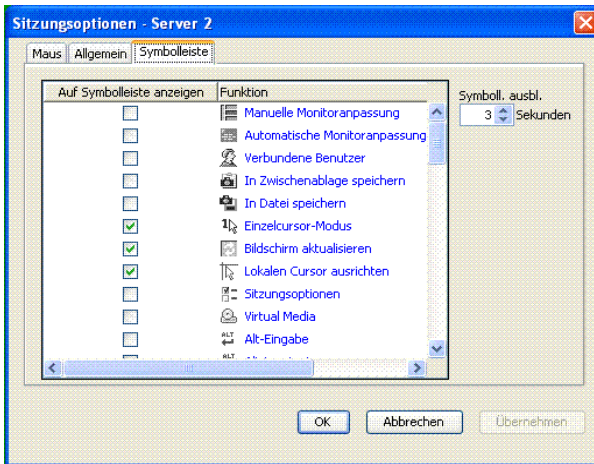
Sitzungsoptionen - Server 2

Maus | Allgemein | Symbolleiste

| Auf Symbolleiste anzeigen | Funktion |
|---|---|
| ☐ | Manuelle Monitoranpassung |
| ☐ | Automatische Monitoranpassung |
| ☐ | Verbundene Benutzer |
| ☐ | In Zwischenablage speichern |
| ☐ | In Datei speichern |
| ☑ | Einzelcursor-Modus |
| ☑ | Bildschirm aktualisieren |
| ☑ | Lokalen Cursor ausrichten |
| ☐ | Sitzungsoptionen |
| ☐ | Virtual Media |
| ☐ | Alt-Eingabe |
| ☐ | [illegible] |

Symboll. ausbl.
3 Sekunden

OK | Abbrechen | Übernehmen